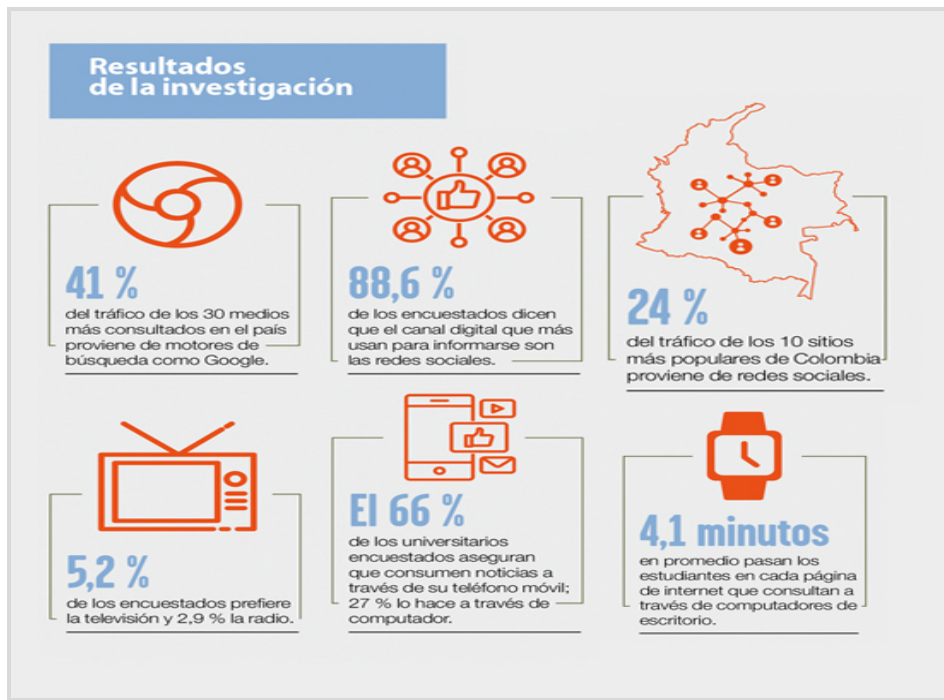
Resultados de la investigación

41 %
del tráfico de los 30 medios más consultados en el país proviene de motores de búsqueda como Google.

88,6 %
de los encuestados dicen que el canal digital que más usan para informarse son las redes sociales.

24 %
del tráfico de los 10 sitios más populares de Colombia proviene de redes sociales.

5,2 %
de los encuestados prefiere la televisión y 2,9 % la radio.

El 66 %
de los universitarios encuestados aseguran que consumen noticias a través de su teléfono móvil; 27 % lo hace a través de computador.

4,1 minutos
en promedio pasan los estudiantes en cada página de internet que consultan a través de computadores de escritorio.